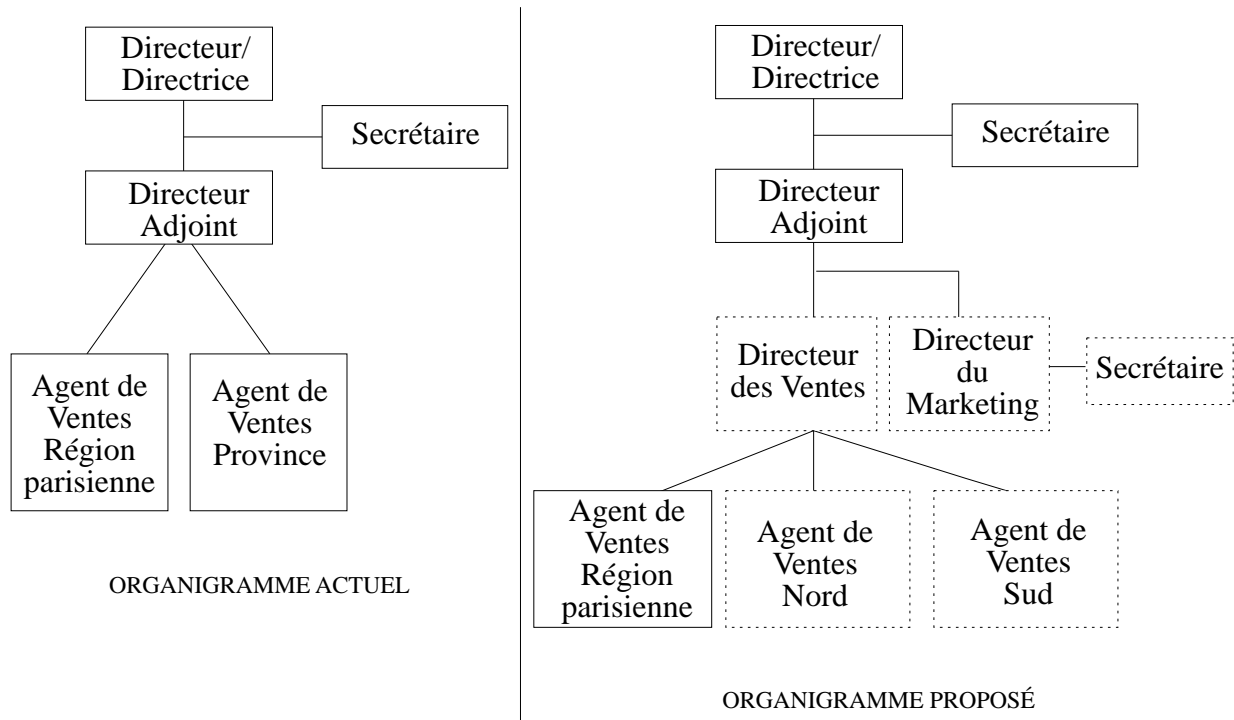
Directeur/
Directrice

Secrétaire

Directeur
Adjoint

Agent de
Ventes
Région
parisienne

Agent de
Ventes
Province

ORGANIGRAMME ACTUEL

Directeur/
Directrice

Secrétaire

Directeur
Adjoint

Directeur
des Ventes

Directeur
du
Marketing

Secrétaire

Agent de
Ventes
Région
parisienne

Agent de
Ventes
Nord

Agent de
Ventes
Sud

ORGANIGRAMME PROPOSÉ